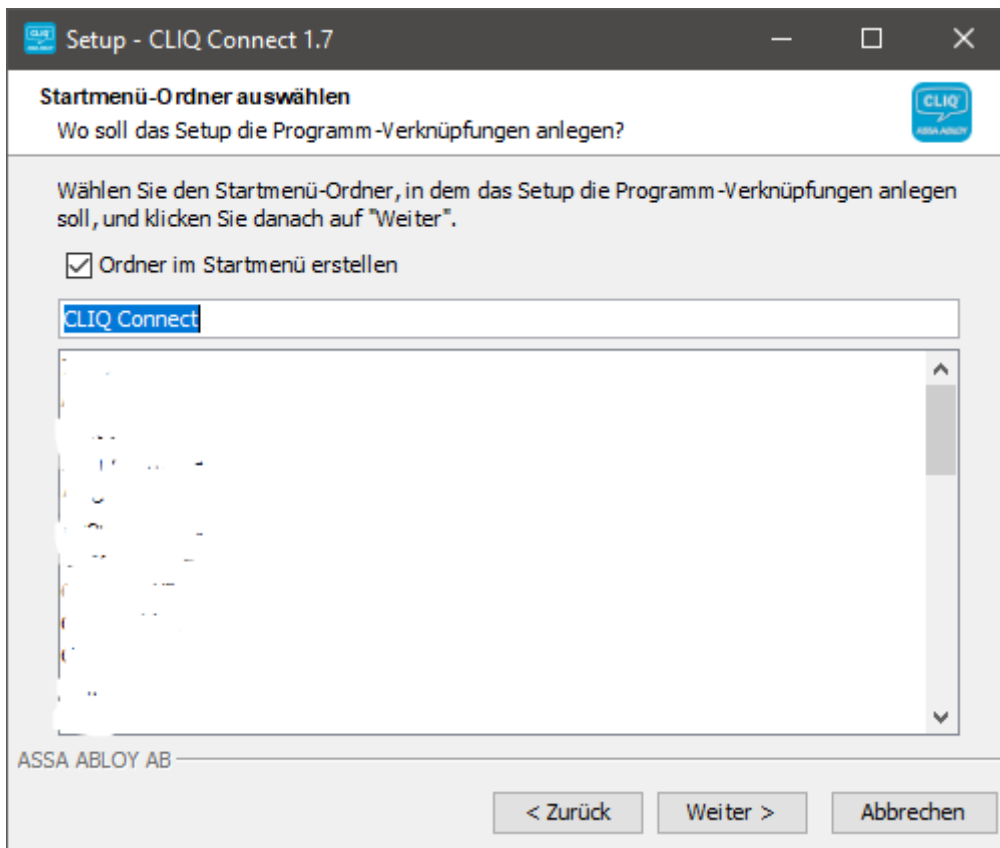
Setup - CLIQ Connect 1.7

Startmenü-Ordner auswählen
Wo soll das Setup die Programm-Verknüpfungen anlegen?

CLIQ
ASSA ABLOY

Wählen Sie den Startmenü-Ordner, in dem das Setup die Programm-Verknüpfungen anlegen soll, und klicken Sie danach auf "Weiter".

☑ Ordner im Startmenü erstellen

CLIQ Connect

ASSA ABLOY AB

< Zurück    Weiter >    Abbrechen